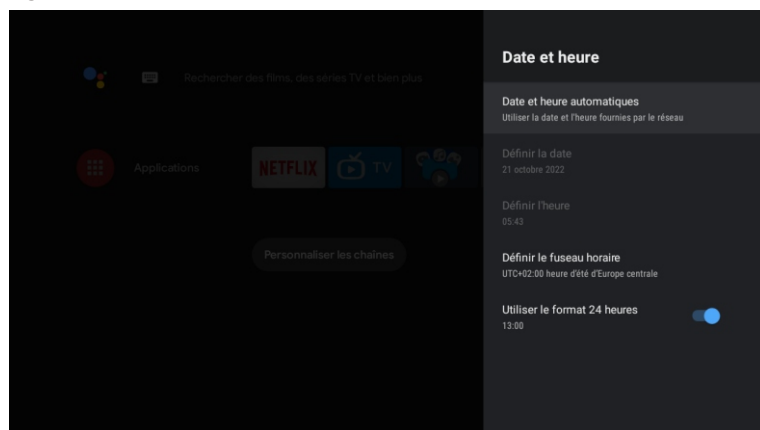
Rechercher des films, des séries TV et bien plus

Applications

NETFLIX

TV

Personnaliser les chaînes

Date et heure

Date et heure automatiques
Utiliser la date et l'heure fournies par le réseau

Définir la date
21 octobre 2022

Définir l'heure
05:43

Définir le fuseau horaire
UTC+02:00 heure d'été d'Europe centrale

Utiliser le format 24 heures
13:00